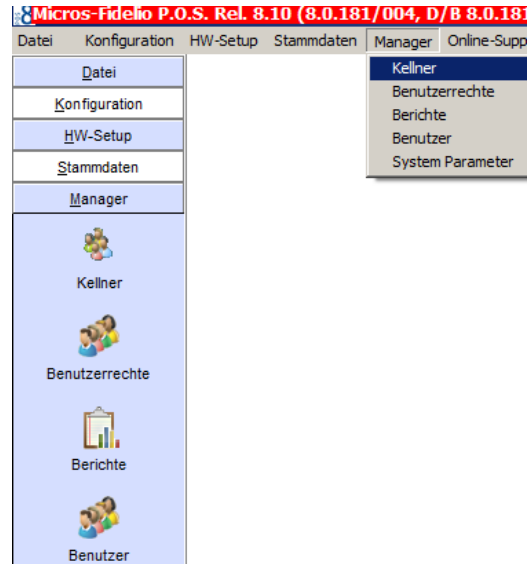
Micros-Fidelio P.O.S. Rel. 8.10 (8.0.181/004, D/B 8.0.181

Datei Konfiguration HW-Setup Stammdaten Manager Online-Supp

Kellner
Benutzerrechte
Berichte
Benutzer
System Parameter

Datei
Konfiguration
HW-Setup
Stammdaten
Manager

Kellner

Benutzerrechte

Berichte

Benutzer